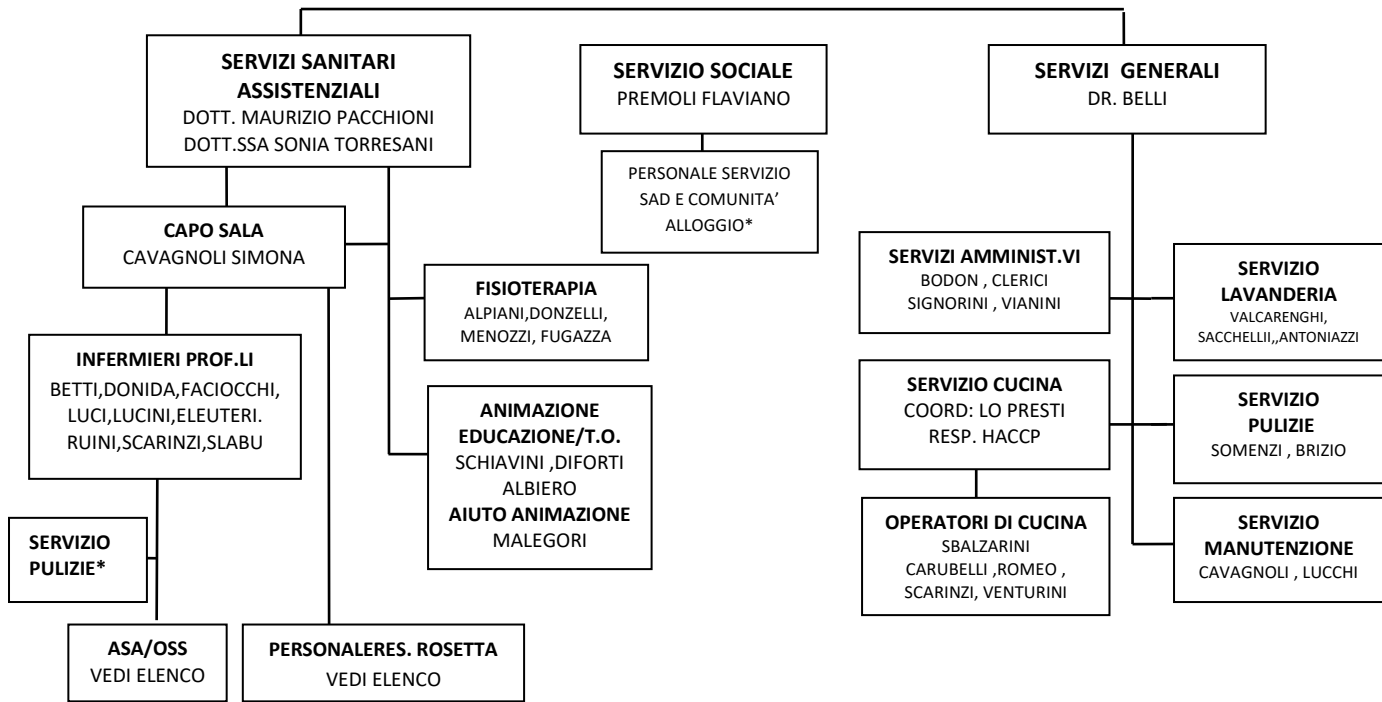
SERVIZI SANITARI ASSISTENZIALI
DOTT. MAURIZIO PACCHIONI
DOTT.SSA SONIA TORRESANI

SERVIZIO SOCIALE
PREMOLI FLAVIANO

SERVIZI GENERALI
DR. BELLI

PERSONALE SERVIZIO SAD E COMUNITA' ALLOGGIO*

CAPO SALA
CAVAGNOLI SIMONA

FISIOTERAPIA
ALPIANI,DONZELLI, MENOZZI, FUGAZZA

INFERMIERI PROF.LI
BETTI,DONIDA,FACIOCCHI, LUCI,LUCINI,ELEUTERI. RUINI,SCARINZI,SLABU

ANIMAZIONE EDUCAZIONE/T.O.
SCHIAVINI ,DIFORTI
ALBIERO
AIUTO ANIMAZIONE
MALEGORI

SERVIZIO PULIZIE*

ASA/OSS
VEDI ELENCO

PERSONALERES. ROSETTA
VEDI ELENCO

SERVIZI AMMINIST.VI
BODON , CLERICI
SIGNORINI , VIANINI

SERVIZIO LAVANDERIA
VALCARENGHI, SACCHELLII,,ANTONIAZZI

SERVIZIO CUCINA
COORD: LO PRESTI
RESP. HACCP

SERVIZIO PULIZIE
SOMENZI , BRIZIO

OPERATORI DI CUCINA
SBALZARINI
CARUBELLI ,ROMEO ,
SCARINZI, VENTURINI

SERVIZIO MANUTENZIONE
CAVAGNOLI , LUCCHI